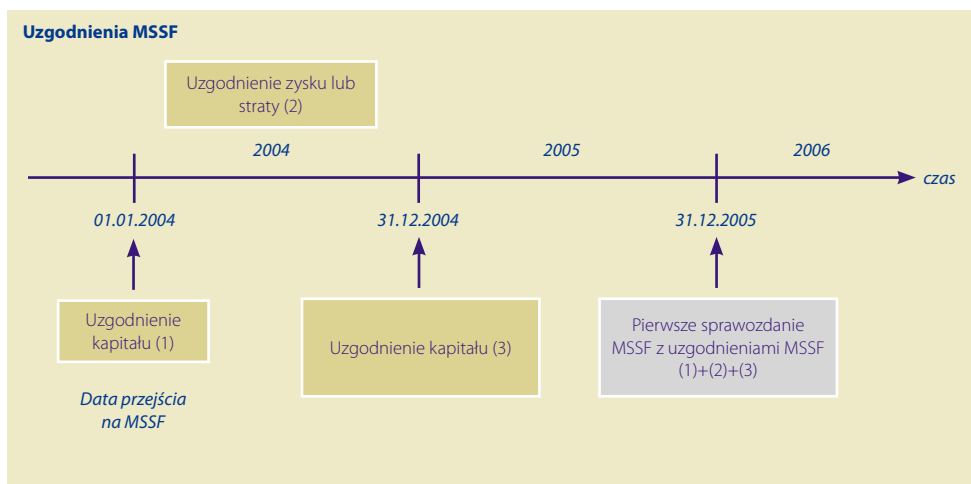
Uzgodnienia MSSF

Uzgodnienie zysku lub straty (2)

2004

2005

2006

czas

01.01.2004

31.12.2004

31.12.2005

Uzgodnienie kapitału (1)

Uzgodnienie kapitału (3)

Pierwsze sprawozdanie MSSF z uzgodnieniami MSSF (1)+(2)+(3)

Data przejścia na MSSF